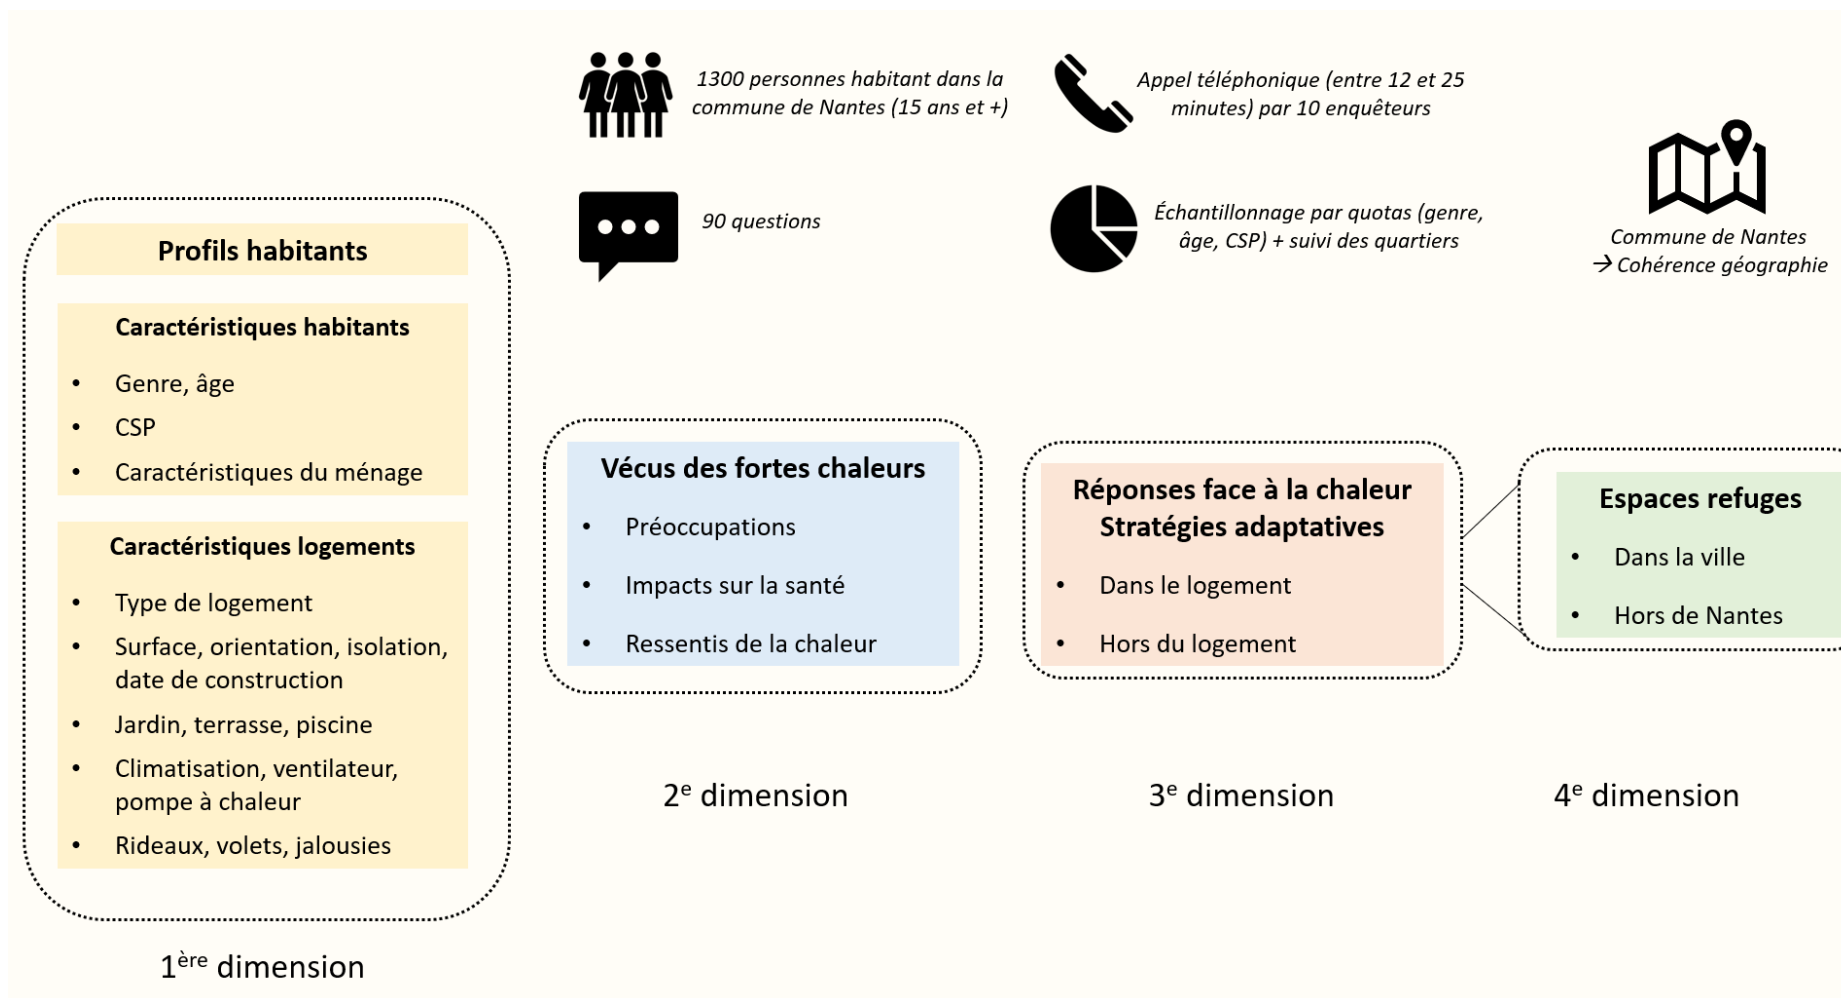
1300 personnes habitant dans la commune de Nantes (15 ans et +)

Appel téléphonique (entre 12 et 25 minutes) par 10 enquêteurs

90 questions

Échantillonnage par quotas (genre, âge, CSP) + suivi des quartiers

Commune de Nantes
→ Cohérence géographie

Profils habitants

Caractéristiques habitants

- Genre, âge
- CSP
- Caractéristiques du ménage

Caractéristiques logements

- Type de logement
- Surface, orientation, isolation, date de construction
- Jardin, terrasse, piscine
- Climatisation, ventilateur, pompe à chaleur
- Rideaux, volets, jalousies

1$^{ère}$ dimension

Vécus des fortes chaleurs

- Préoccupations
- Impacts sur la santé
- Ressentis de la chaleur

2$^{e}$ dimension

Réponses face à la chaleur
Stratégies adaptatives

- Dans le logement
- Hors du logement

3$^{e}$ dimension

Espaces refuges

- Dans la ville
- Hors de Nantes

4$^{e}$ dimension